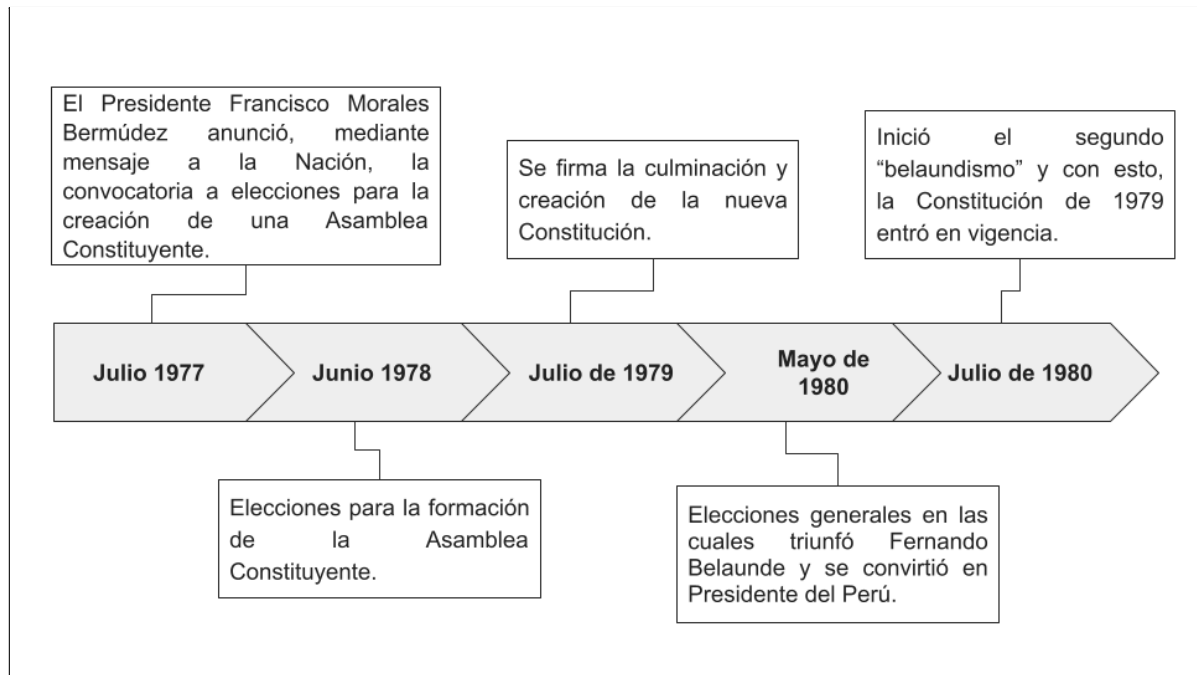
El Presidente Francisco Morales Bermúdez anunció, mediante mensaje a la Nación, la convocatoria a elecciones para la creación de una Asamblea Constituyente.

Se firma la culminación y creación de la nueva Constitución.

Inició el segundo "belaundismo" y con esto, la Constitución de 1979 entró en vigencia.

Julio 1977

Junio 1978

Julio de 1979

Mayo de 1980

Julio de 1980

Elecciones para la formación de la Asamblea Constituyente.

Elecciones generales en las cuales triunfó Fernando Belaunde y se convirtió en Presidente del Perú.